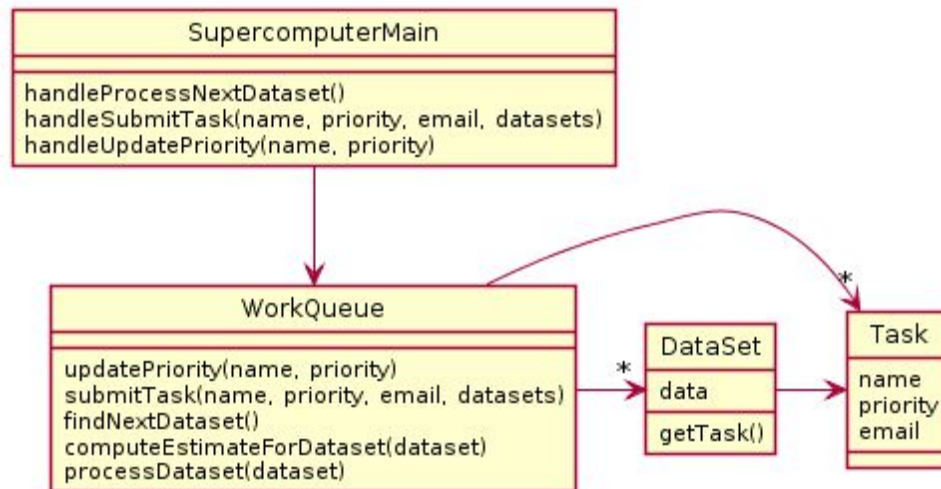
SupercomputerMain

handleProcessNextDataset()
handleSubmitTask(name, priority, email, datasets)
handleUpdatePriority(name, priority)

WorkQueue

updatePriority(name, priority)
submitTask(name, priority, email, datasets)
findNextDataset()
computeEstimateForDataset(dataset)
processDataset(dataset)

*

DataSet

data

getTask()

*

Task

name
priority
email